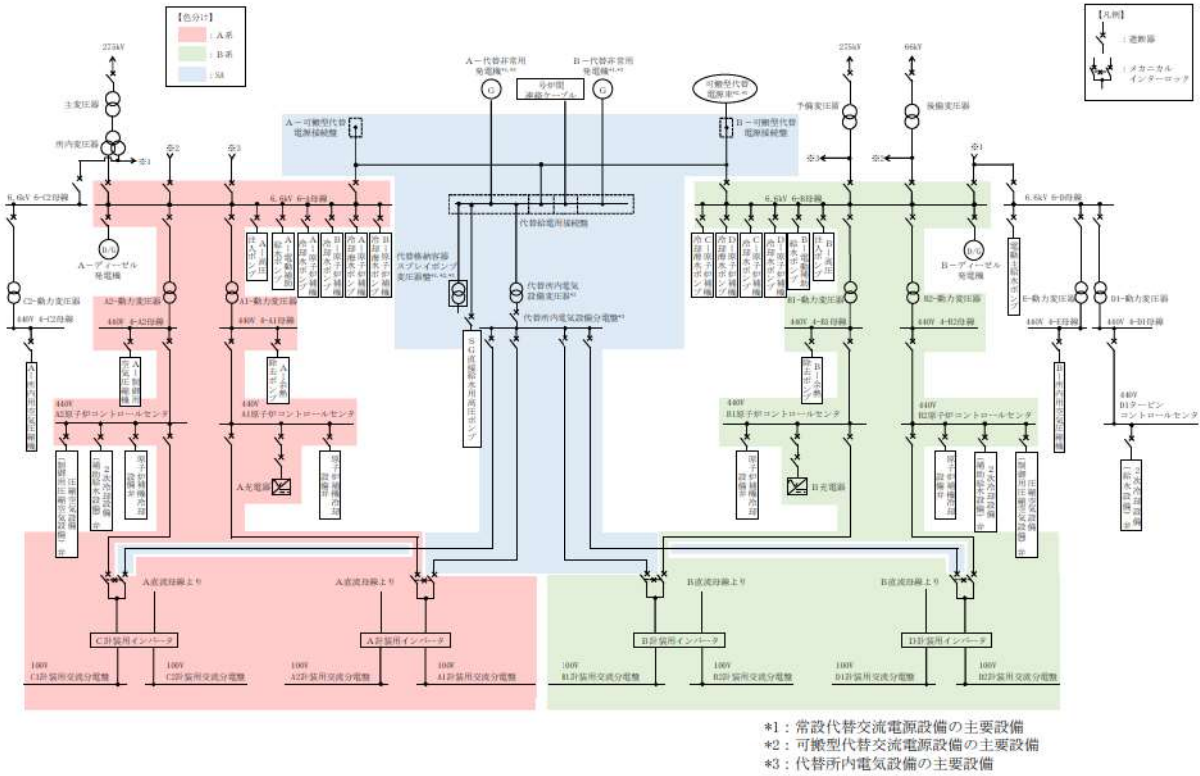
【色分け】
：A系
：B系
：SA

【凡例】
：遮断器
：メカニカルインターロック

275kV
主変圧器
所内変圧器
※1
※2
※3
6.6kV 6-C2母線
6.6kV 6-A母線
B/G
A－ディーゼル発電機
C2-動力変圧器
440V 4-C2母線
A2-動力変圧器
440V 4-A2母線
A1-動力変圧器
440V 4-A1母線
A－可搬型代替電源接続盤
A－代替非常用発電機*1,*2
号炉間連絡ケーブル
B－代替非常用発電機*1,*2
可搬型代替電源車*2,*3
B－可搬型代替電源接続盤
代替給電用接続盤
代替格納容器スプレイポンプ変圧器盤*1,*3
代替所内電気設備変圧器*3
代替所内電気設備分電盤*3
SG直接給水用高圧ポンプ
A－高圧注入ポンプ
A－電動補助給水ポンプ
A－原子炉補機冷却水ポンプ
C－原子炉補機冷却水ポンプ
B－原子炉補機冷却水ポンプ
D－原子炉補機冷却水ポンプ
B－電動補助給水ポンプ
B－高圧注入ポンプ
A－余熱除去ポンプ
B－余熱除去ポンプ
A－制御用空気圧縮機
A－所内用空気圧縮機
A所内用空気圧縮機
440V A2原子炉コントロールセンタ
440V A1原子炉コントロールセンタ
[制御用空気圧縮設備]等
2次冷却系[補助給水設備]等
原子炉補機冷却設備等
原子炉補機冷却設備等
A充電器
B充電器
275kV
66kV
予備変圧器
後備変圧器
※3
※2
※1
6.6kV 6-B母線
6.6kV 6-D母線
B/G
B－ディーゼル発電機
電動主給水ポンプ
B1-動力変圧器
440V 4-B1母線
B2-動力変圧器
440V 4-B2母線
E-動力変圧器
440V 4-E母線
D1-動力変圧器
440V 4-D1母線
440V B1原子炉コントロールセンタ
440V B2原子炉コントロールセンタ
440V D1タービンコントロールセンタ
B－所内用空気圧縮機
原子炉補機冷却設備等
原子炉補機冷却設備等
2次冷却系[補助給水設備]等
[制御用空気圧縮設備]等
2次冷却系[給水設備]等
A直流母線より
A直流母線より
B直流母線より
B直流母線より
C計装用インバータ
A計装用インバータ
B計装用インバータ
D計装用インバータ
100V C1計装用交流分電盤
100V C2計装用交流分電盤
100V A2計装用交流分電盤
100V A1計装用交流分電盤
100V B1計装用交流分電盤
100V B2計装用交流分電盤
100V D1計装用交流分電盤
100V D2計装用交流分電盤

*1：常設代替交流電源設備の主要設備
*2：可搬型代替交流電源設備の主要設備
*3：代替所内電気設備の主要設備